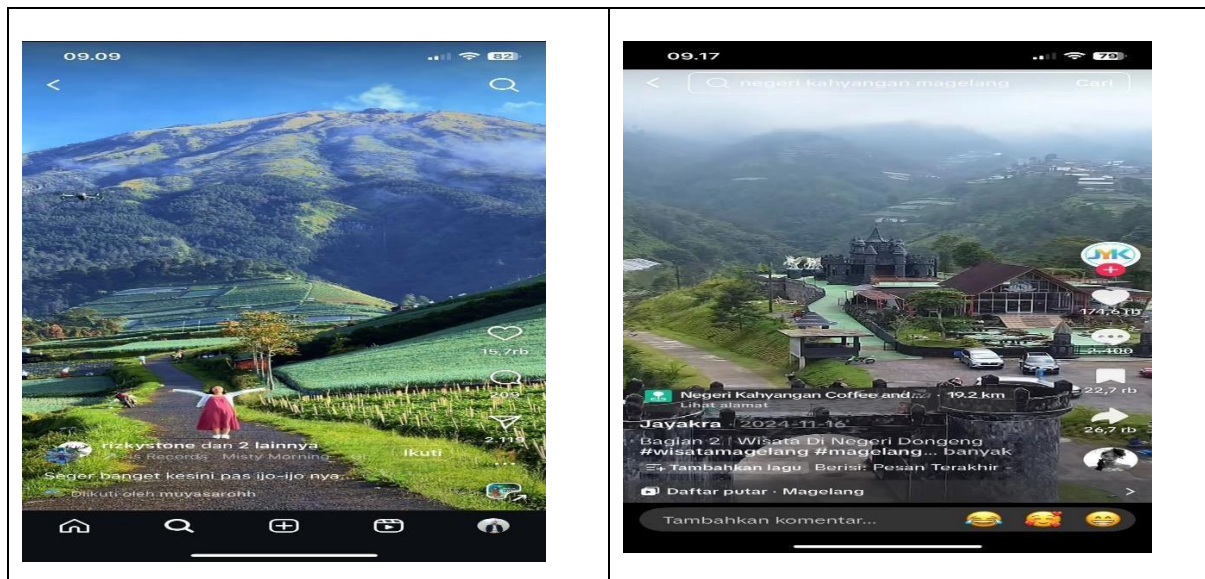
09.09

82

15,7rb

209

2.119

rizkystone dan 2 lainnya

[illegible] Records · Misty Morning

Ikuti

Seger banget kesini pas ijo-ijo nya...

Diikuti oleh muyasarohh

09.17

79

negeri kahyangan magelang

Cari

JMK

174,6 rb

2.100

22,7 rb

26,7 rb

Negeri Kahyangan Coffee and... · 19.2 km

Lihat alamat

Jayakra · 2024-11-16

Bagian 2 | Wisata Di Negeri Dongeng #wisatamagelang #magelang... banyak

Tambahkan lagu · Berisi: Pesan Terakhir ·

Daftar putar · Magelang

Tambahkan komentar...